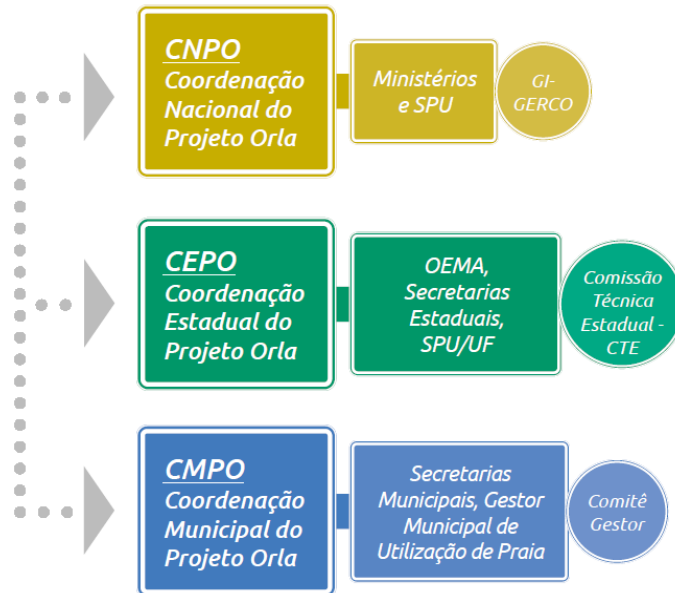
CNPO
Coordenação Nacional do Projeto Orla

Ministérios e SPU

GI-GERCO

CEPO
Coordenação Estadual do Projeto Orla

OEMA, Secretarias Estaduais, SPU/UF

Comissão Técnica Estadual - CTE

CMPO
Coordenação Municipal do Projeto Orla

Secretarias Municipais, Gestor Municipal de Utilização de Praia

Comitê Gestor